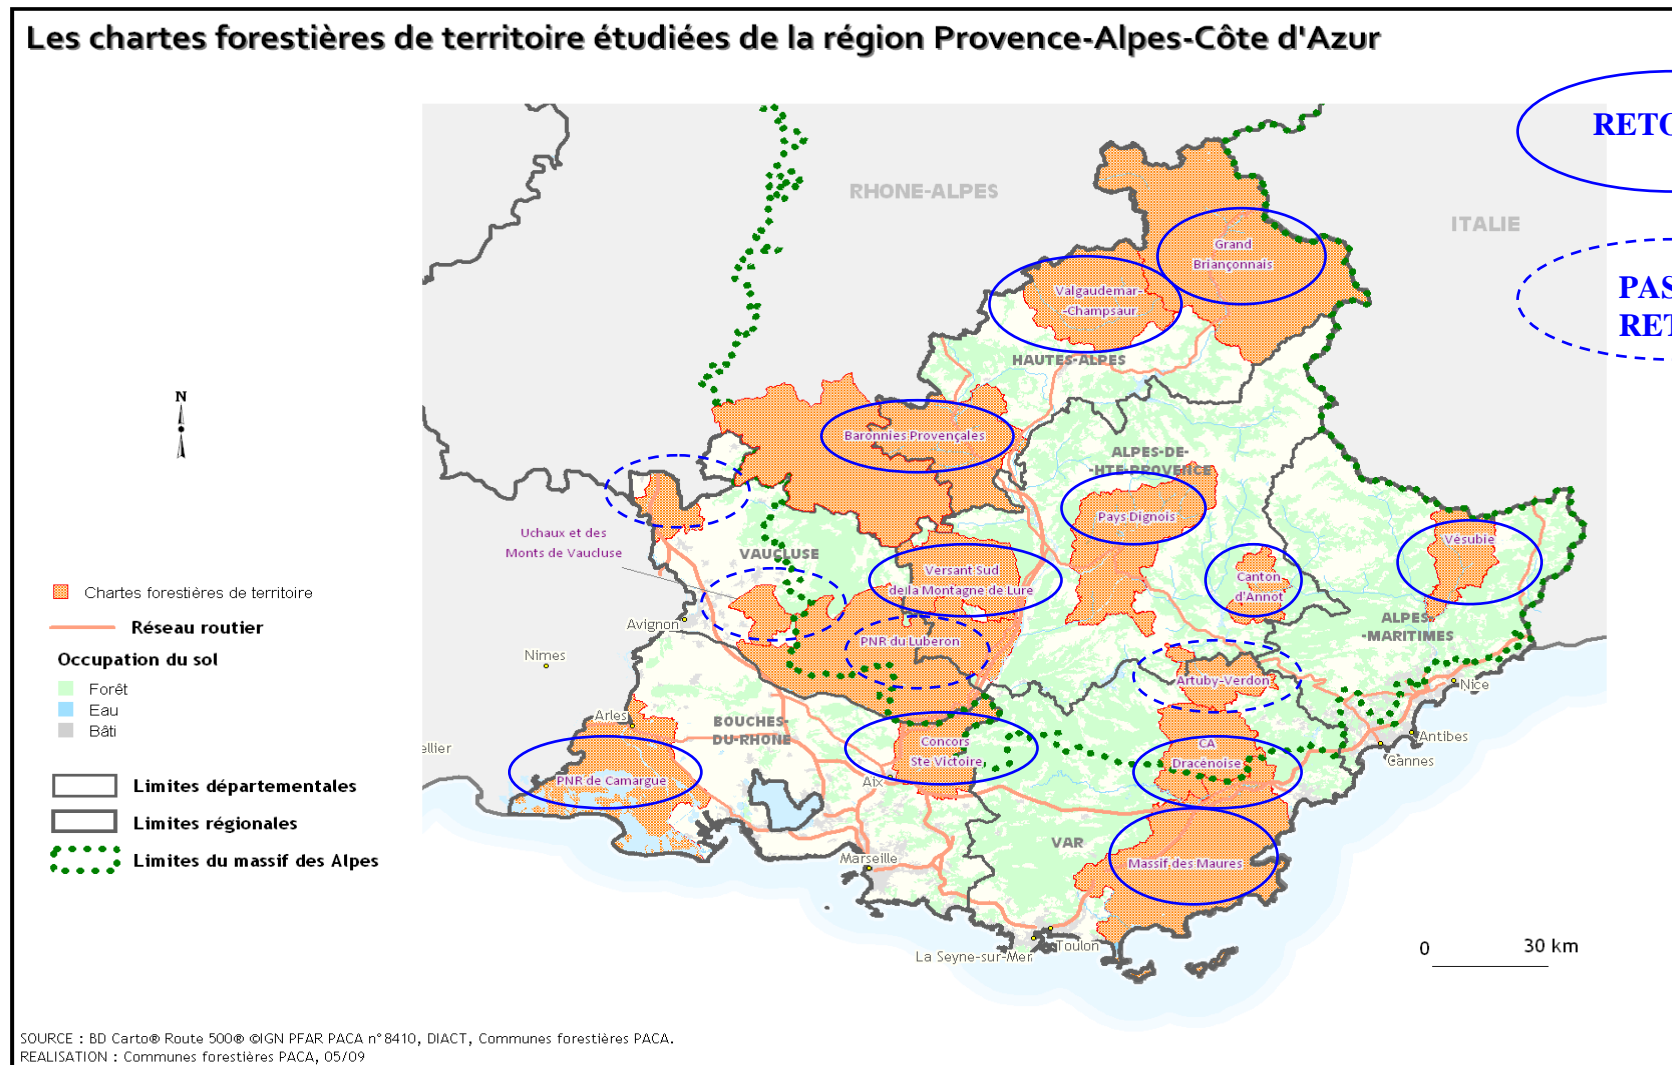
Les chartes forestières de territoire étudiées de la région Provence-Alpes-Côte d'Azur

RETO

PAS
RET

N

RHONE-ALPES

ITALIE

Grand Briançonnais

Valgaudemar-Champsaur

HAUTES-ALPES

Baronnies Provençales

ALPES-DE-HTE-PROVENCE

Pays Dignois

Uchaux et des Monts de Vaucluse

VAUCLUSE

Versant Sud de la Montagne de Lure

Canton d'Annot

Vésubie

ALPES-MARITIMES

Avignon

PNR du Luberon

Nimes

Artuby-Verdon

Nice

Arles

BOUCHES-DU-RHONE

Concors Ste Victoire

Antibes

ellier

CA Dracenoise

Cannes

PNR de Camargue

Aix

VAR

Marseille

Massif des Maures

Toulon

La Seyne-sur-Mer

0 30 km

Chartes forestières de territoire

Réseau routier

Occupation du sol

Forêt

Eau

Bâti

Limites départementales

Limites régionales

Limites du massif des Alpes

SOURCE : BD Carto® Route 500® ©IGN PFAR PACA n°8410, DIACT, Communes forestières PACA.
REALISATION : Communes forestières PACA, 05/09